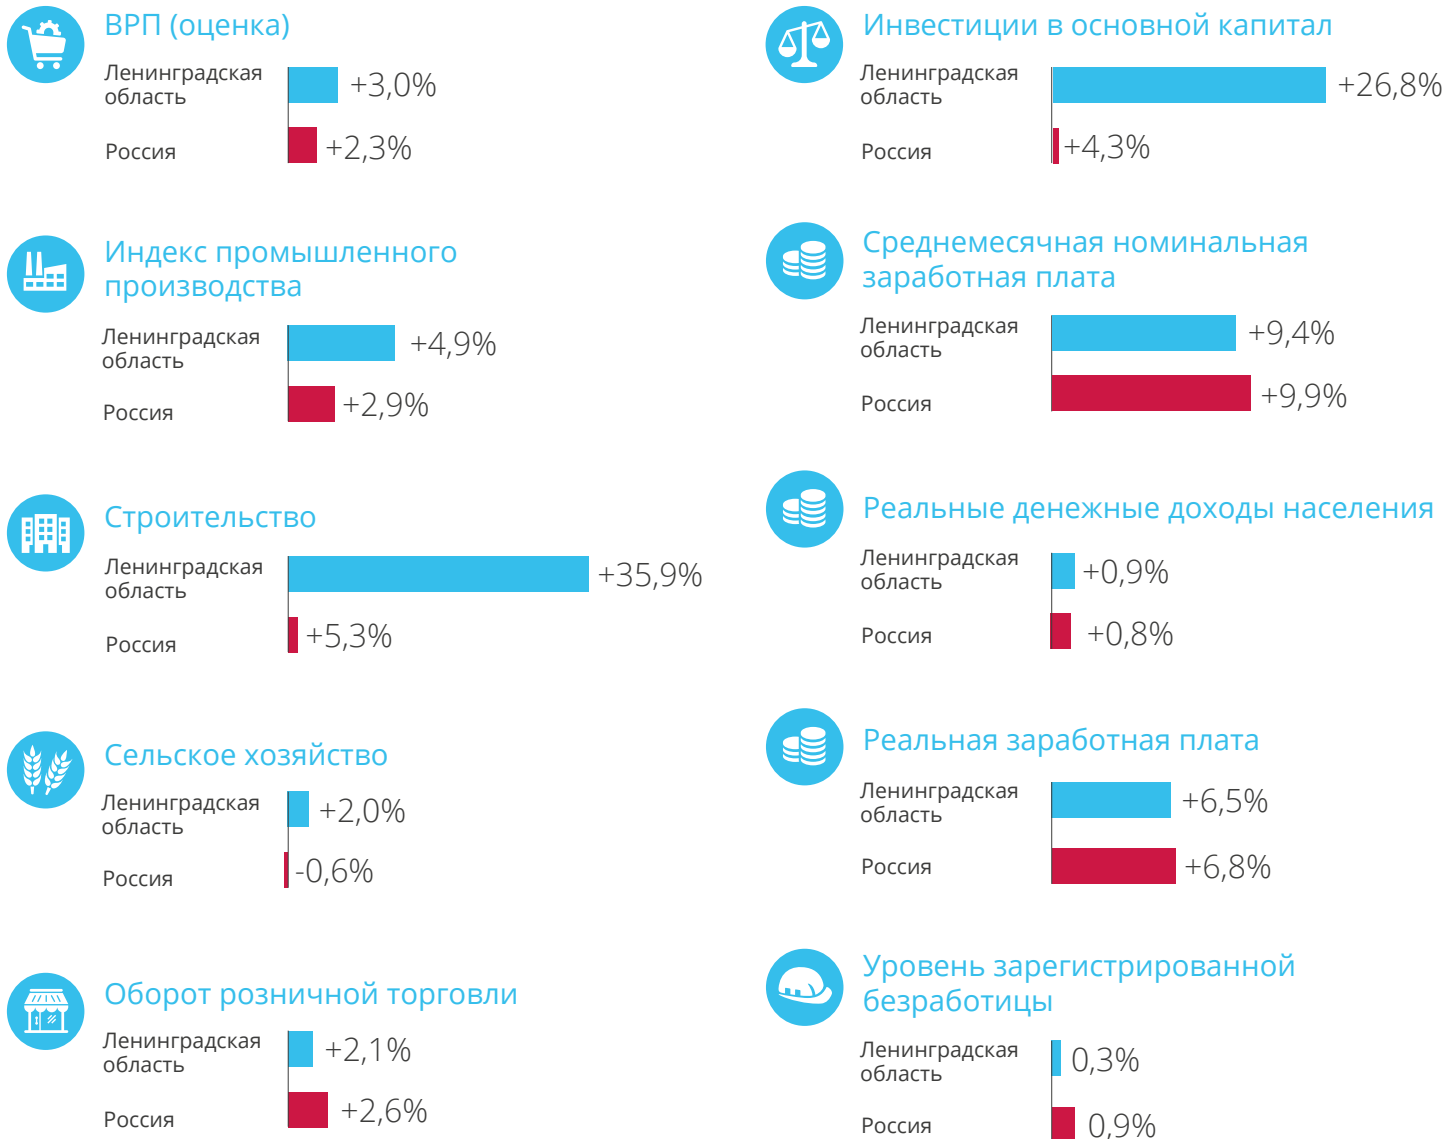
ВРП (оценка)

Ленинградская область +3,0%

Россия +2,3%

Индекс промышленного производства

Ленинградская область +4,9%

Россия +2,9%

Строительство

Ленинградская область +35,9%

Россия +5,3%

Сельское хозяйство

Ленинградская область +2,0%

Россия -0,6%

Оборот розничной торговли

Ленинградская область +2,1%

Россия +2,6%

Инвестиции в основной капитал

Ленинградская область +26,8%

Россия +4,3%

Среднемесячная номинальная заработная плата

Ленинградская область +9,4%

Россия +9,9%

Реальные денежные доходы населения

Ленинградская область +0,9%

Россия +0,8%

Реальная заработная плата

Ленинградская область +6,5%

Россия +6,8%

Уровень зарегистрированной безработицы

Ленинградская область 0,3%

Россия 0,9%